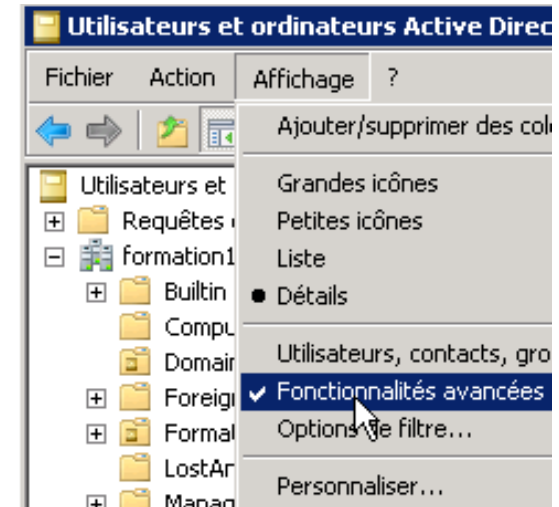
Utilisateurs et ordinateurs Active Direc

Fichier Action Affichage ?

Ajouter/supprimer des col

Grandes icônes
Petites icônes
Liste
Détails

Utilisateurs, contacts, gro
Fonctionnalités avancées
Options de filtre...

Personnaliser...

Utilisateurs et
Requêtes
formation1
Builtin
Compu
Domain
Foreign
Formal
LostAn
Manag